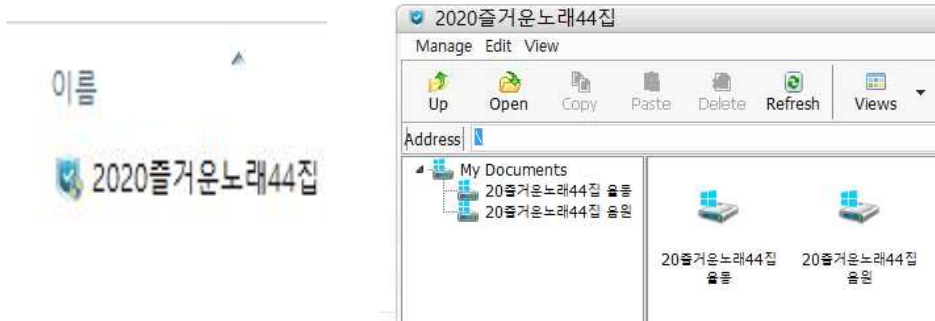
이름

2020즐거운노래44집

2020즐거운노래44집

Manage Edit View

Up Open Copy Paste Delete Refresh Views

Address

My Documents
20즐거운노래44집 율동
20즐거운노래44집 음원

20즐거운노래44집 율동

20즐거운노래44집 음원